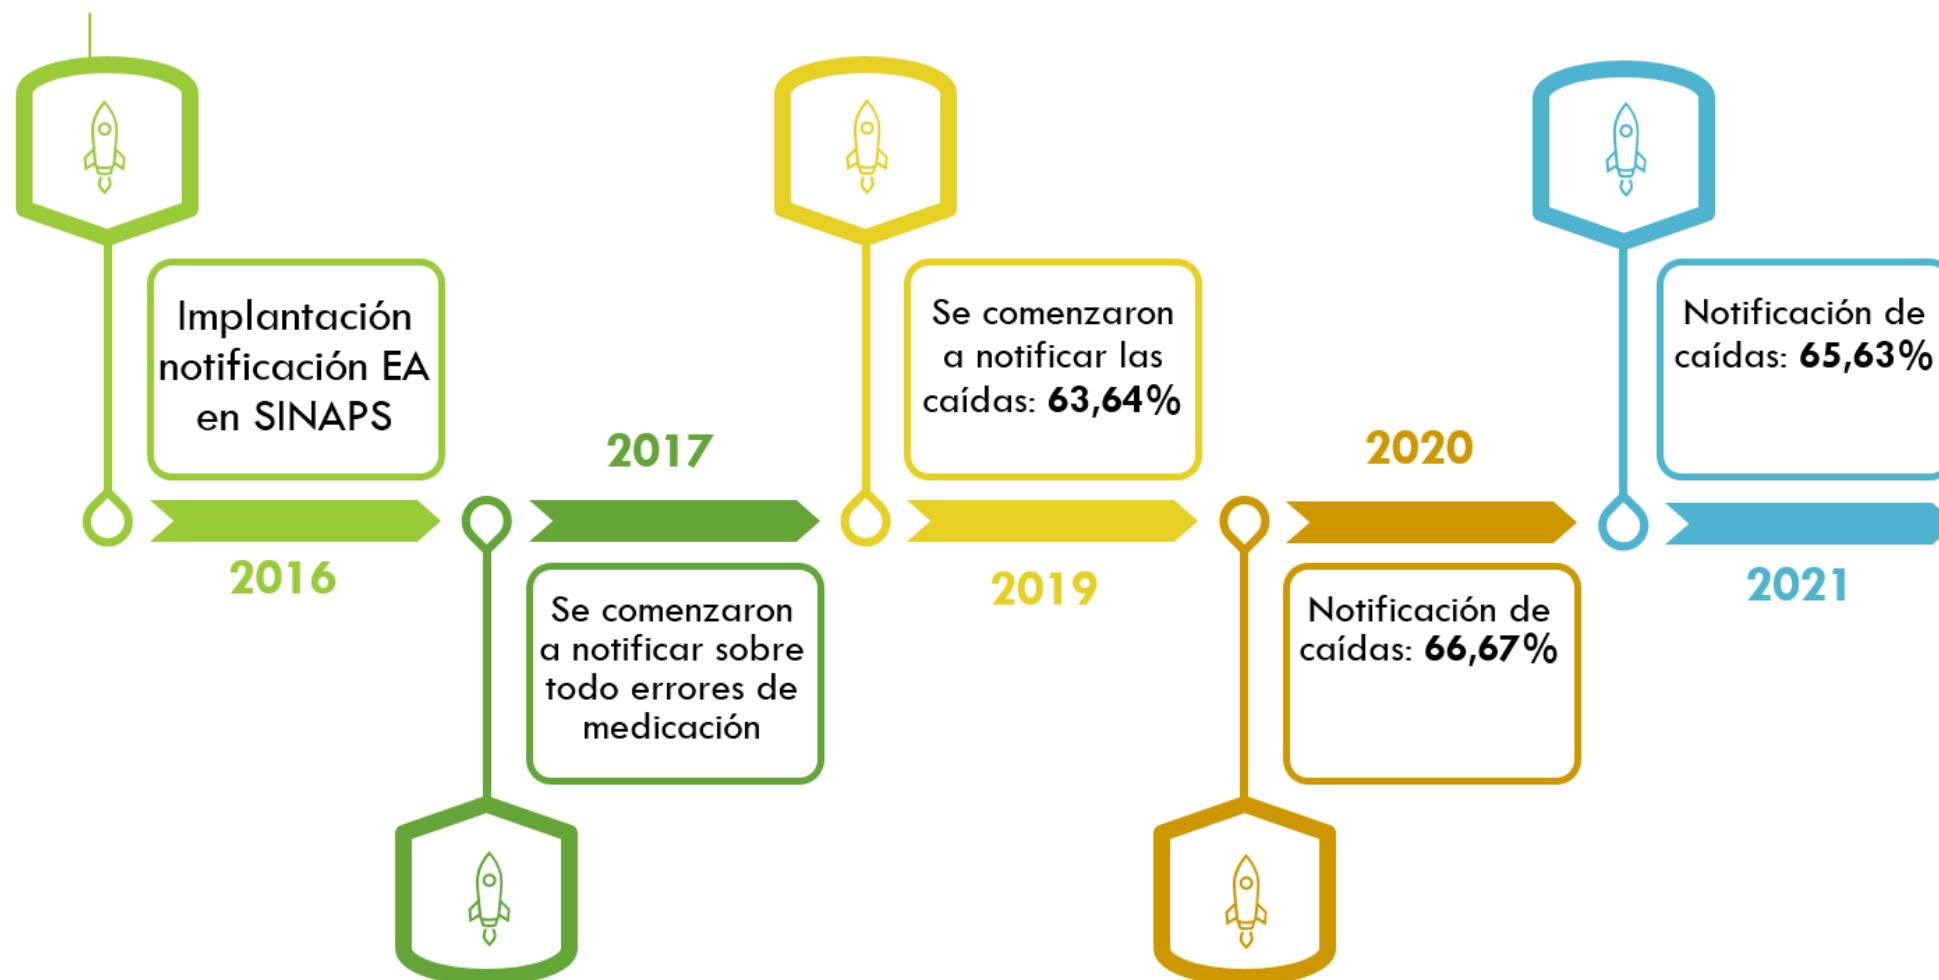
Implantación notificación EA en SINAPS

2016

2017

Se comenzaron a notificar sobre todo errores de medicación

Se comenzaron a notificar las caídas: **63,64%**

2019

2020

Notificación de caídas: **66,67%**

Notificación de caídas: **65,63%**

2021